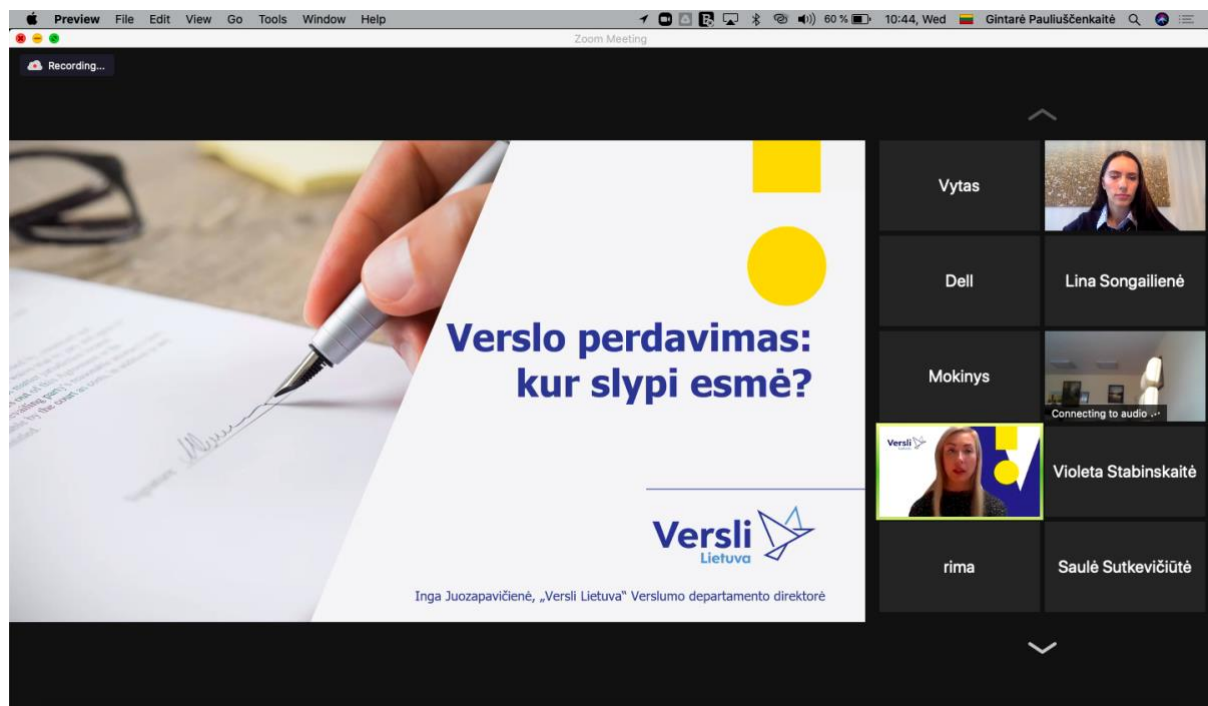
Preview File Edit View Go Tools Window Help

60 % 10:44, Wed Gintarė Pauliuščenkaitė

Zoom Meeting

Recording...

Verslo perdavimas: kur slypi esmė?

Versli Lietuva

Inga Juozapavičienė, „Versli Lietuva" Verslumo departamento direktorė

Vytas

Dell

Lina Songailienė

Mokinys

Connecting to audio ...

Versli

Violeta Stabinskaitė

rima

Saulė Sutkevičiūtė